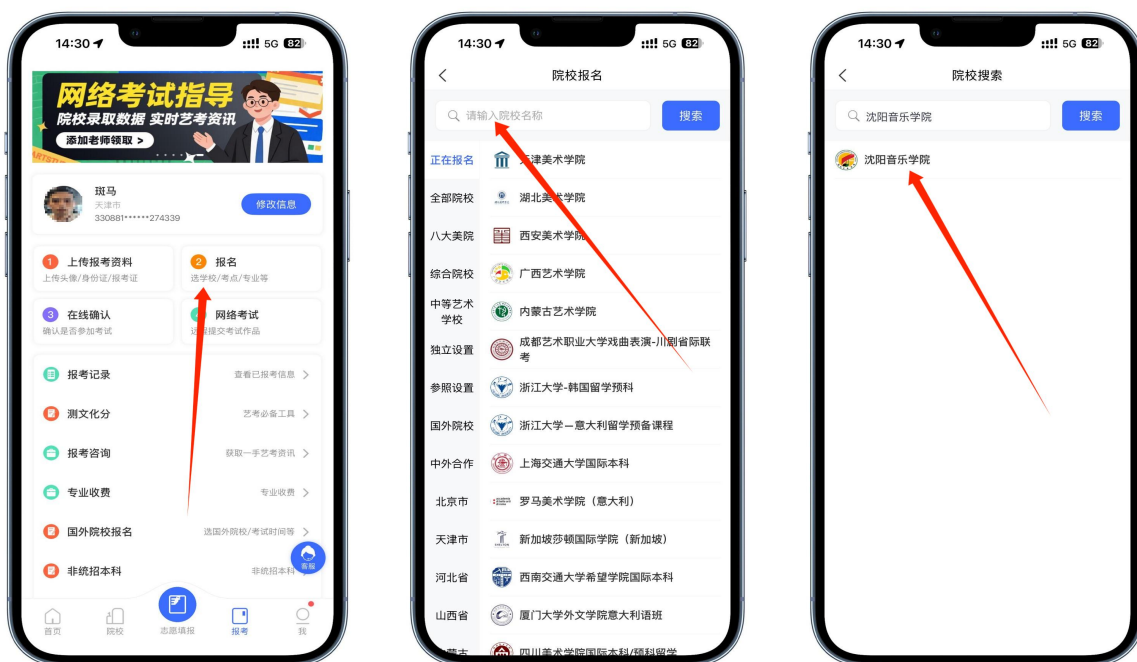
14:30 5G 82

网络考试指导
院校录取数据 实时艺考资讯
添加老师领取 >

斑马
天津市
330881******274339
修改信息

1 上传报考资料
上传头像/身份证/报考证

2 报名
选学校/考点/专业等

3 在线确认
确认是否参加考试

网络考试
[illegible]提交考试作品

报考记录 查看已报考信息 >
测文化分 艺考必备工具 >
报考咨询 获取一手艺考资讯 >
专业收费 专业收费 >
国外院校报名 选国外院校/考试时间等 >
非统招本科 非统招本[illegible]

客服

首页 院校 志愿填报 报考 我

14:30 5G 82

院校报名

请输入院校名称 搜索

| | |
|---|---|
| 正在报名 | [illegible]津美术学院 |
| 全部院校 | 湖北美术学院 |
| 八大美院 | 西安美术学院 |
| 综合院校 | 广西艺术学院 |
| 中等艺术学校 | 内蒙古艺术学院 |
| 独立设置 | 成都艺术职业大学戏曲表演-川剧省际联考 |
| 参照设置 | 浙江大学-韩国留学预科 |
| 国外院校 | 浙江大学—意大利留学预备课程 |
| 中外合作 | 上海交通大学国际本科 |
| 北京市 | 罗马美术学院（意大利） |
| 天津市 | 新加坡莎顿国际学院（新加坡） |
| 河北省 | 西南交通大学希望学院国际本科 |
| 山西省 | 厦门大学外文学院意大利语班 |
| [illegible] | 四川美术学院国际本科/预科留学 |

14:30 5G 82

院校搜索

沈阳音乐学院 搜索

沈阳音乐学院